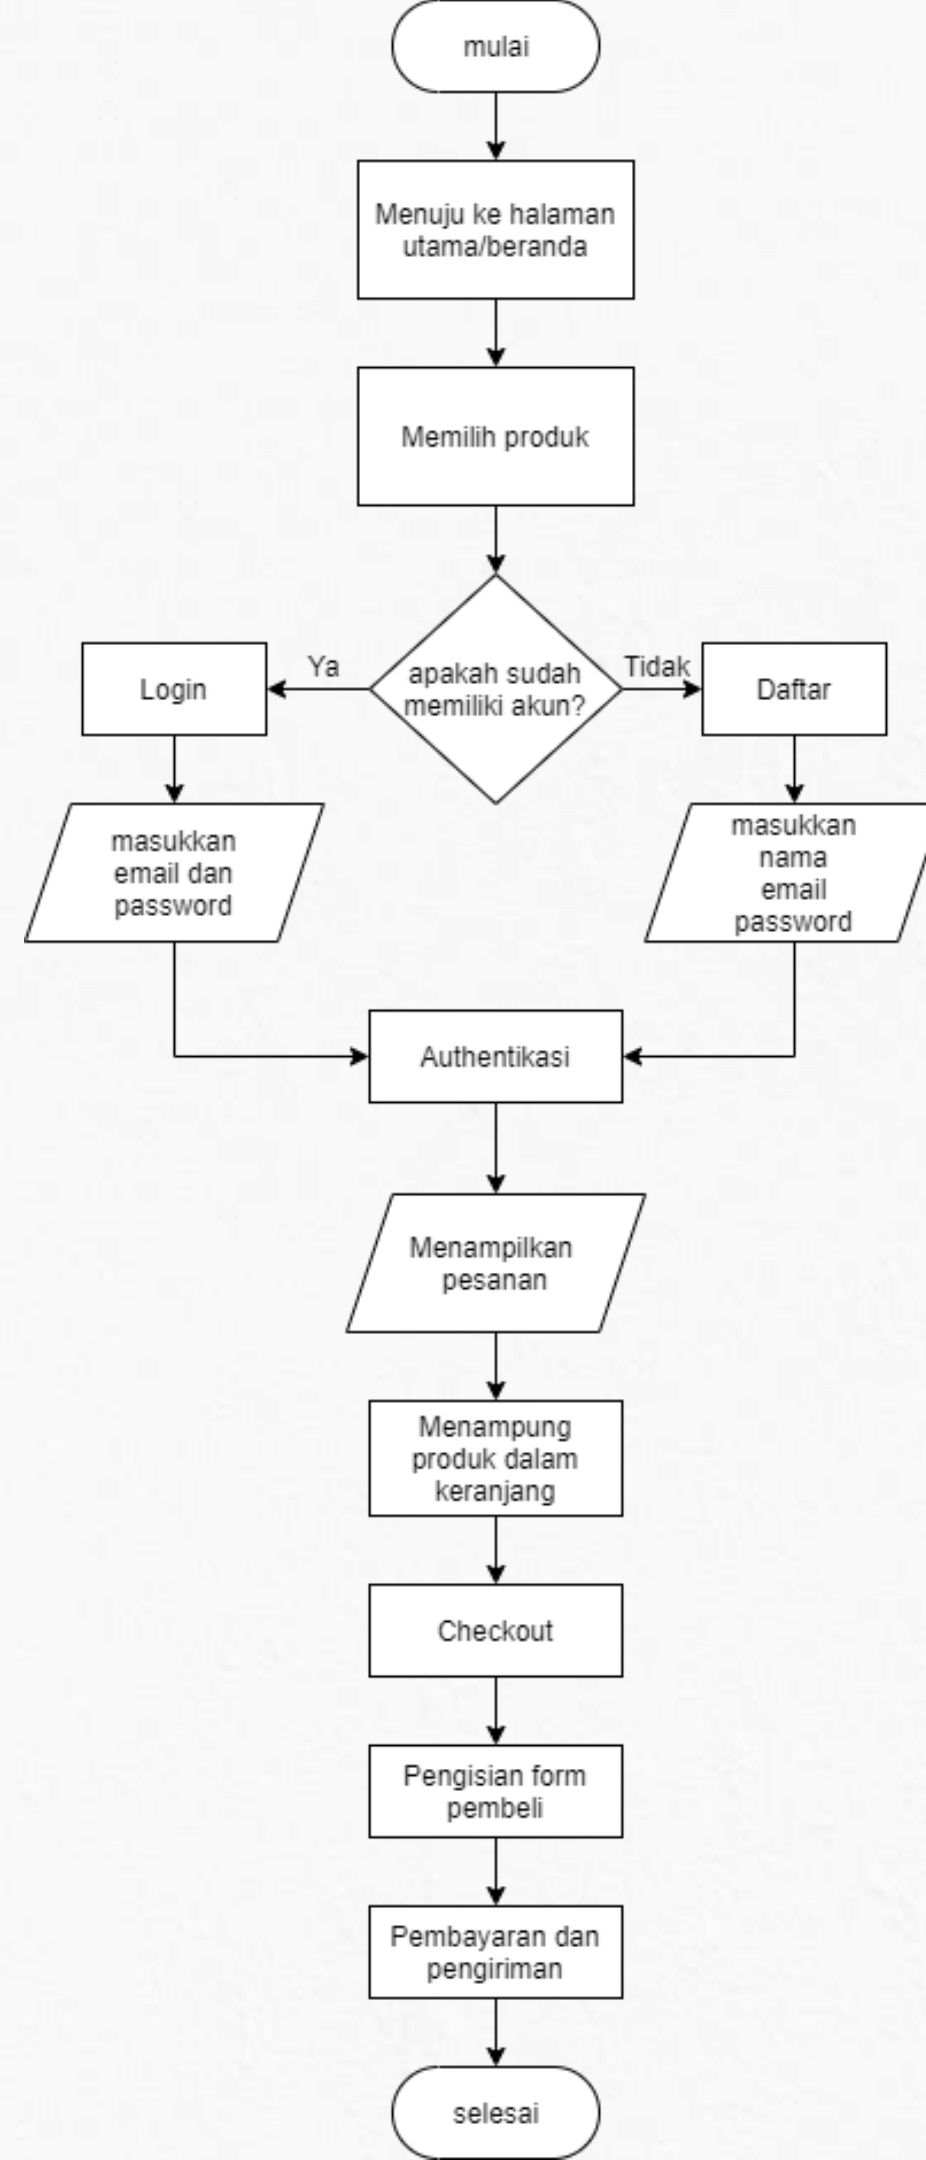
mulai

Menuju ke halaman utama/beranda

Memilih produk

Login

Ya

apakah sudah memiliki akun?

Tidak

Daftar

masukkan email dan password

masukkan nama email password

Authentikasi

Menampilkan pesanan

Menampung produk dalam keranjang

Checkout

Pengisian form pembeli

Pembayaran dan pengiriman

selesai